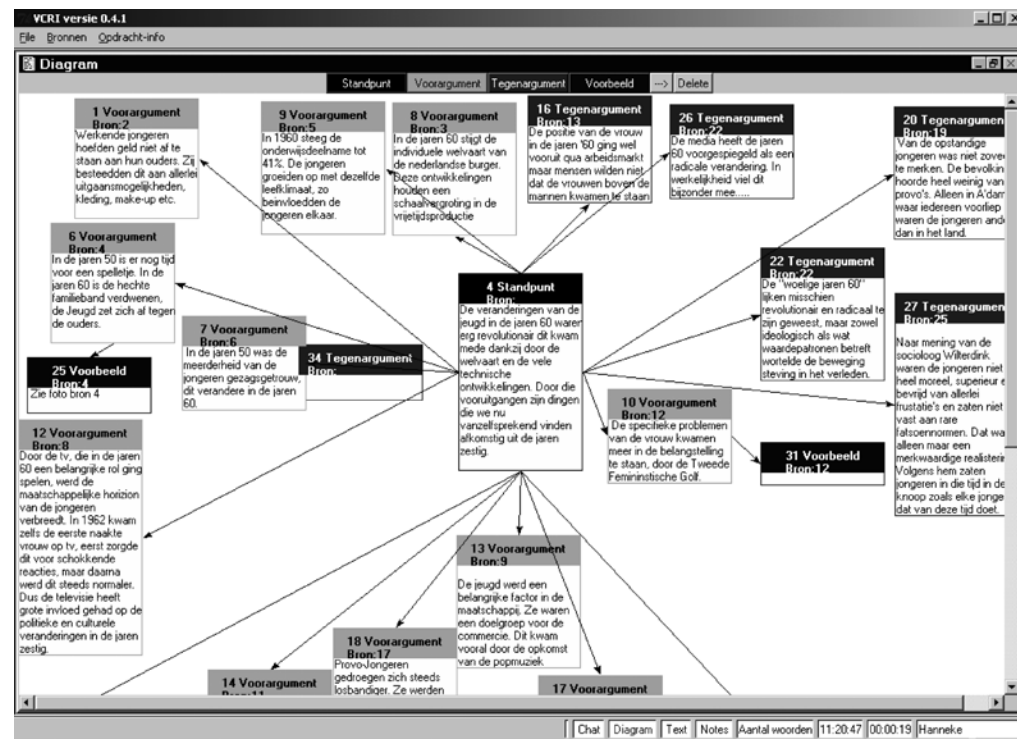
VCRI versie 0.4.1

File Bronnen Opdracht-info

Diagram

Standpunt Voorargument Tegenargument Voorbeeld ---> Delete

1 Voorargument
Bron:2
Werkende jongeren hoefden geld niet af te staan aan hun ouders. Zij besteedden dit aan allerlei uitgaansmogelijkheden, kleding, make-up etc.

9 Voorargument
Bron:5
In 1960 steeg de onderwijsdeelname tot 41%. De jongeren groeiden op met dezelfde leefklimaat, zo beinvloedden de jongeren elkaar.

8 Voorargument
Bron:3
In de jaren 60 stijgt de individuele welvaart van de nederlandse burger. Deze ontwikkelingen houden een schaalvergroting in de vrijetijdsproductie

16 Tegenargument
Bron:13
De positie van de vrouw in de jaren '60 ging wel vooruit qua arbeidsmarkt maar mensen wilden niet dat de vrouwen boven de mannen kwamen te staan

26 Tegenargument
Bron:22
De media heeft de jaren 60 voorgespiegeld als een radicale verandering. In werkelijkheid viel dit bijzonder mee.....

20 Tegenargumen
Bron:19
Van de opstandige jongeren was niet zove te merken. De bevolkin hoorde heel weinig van provo's. Alleen in A'dam waar iedereen voorliep waren de jongeren ande dan in het land.

6 Voorargument
Bron:4
In de jaren 50 is er nog tijd voor een spelletje. In de jaren 60 is de hechte familieband verdwenen, de Jeugd zet zich af tegen de ouders.

4 Standpunt
Bron:
De veranderingen van de jeugd in de jaren 60 waren erg revolutionair dit kwam mede dankzij door de welvaart en de vele technische ontwikkelingen. Door die vooruitgangen zijn dingen die we nu vanzelfsprekend vinden afkomstig uit de jaren zestig.

22 Tegenargument
Bron:22
De "woelige jaren 60" lijken misschien revolutionair en radicaal te zijn geweest, maar zowel ideologisch als wat waardepatronen betreft wortelde de beweging steving in het verleden.

27 Tegenargumen
Bron:25
Naar mening van de socioloog Wilterdink waren de jongeren niet heel moreel, superieur e bevrijd van allerlei frustatie's en zaten niet vast aan rare fatsoennormen. Dat wa alleen maar een merkwaardige realisteri Volgens hem zaten jongeren in die tijd in de knoop zoals elke jonge dat van deze tijd doet.

7 Voorargument
Bron:6
In de jaren 50 was de meerderheid van de jongeren gezagsgetrouw, dit verandere in de jaren 60.

34 Tegenargument
Bron:

25 Voorbeeld
Bron:4
Zie foto bron 4

10 Voorargument
Bron:12
De specifieke problemen van de vrouw kwamen meer in de belangstelling te staan, door de Tweede Femininstische Golf.

31 Voorbeeld
Bron:12

12 Voorargument
Bron:8
Door de tv, die in de jaren 60 een belangrijke rol ging spelen, werd de maatschappelijke horizion van de jongeren verbreedt. In 1962 kwam zells de eerste naakte vrouw op tv, eerst zorgde dit voor schokkende reacties, maar daarna werd dit steeds normaler. Dus de televisie heeft grote invloed gehad op de politieke en culturele veranderingen in de jaren zestig.

13 Voorargument
Bron:9
De jeugd werd een belangrijke factor in de maatschappij. Ze waren een doelgroep voor de commercie. Dit kwam vooral door de opkomst van de popmuziek

18 Voorargument
Bron:17
Provo-Jongeren gedroegen zich steeds losbandiger. Ze werden

14 Voorargument
Bron:11

17 Voorargument

Chat Diagram Text Notes Aantal woorden 11:20:47 00:00:19 Hanneke